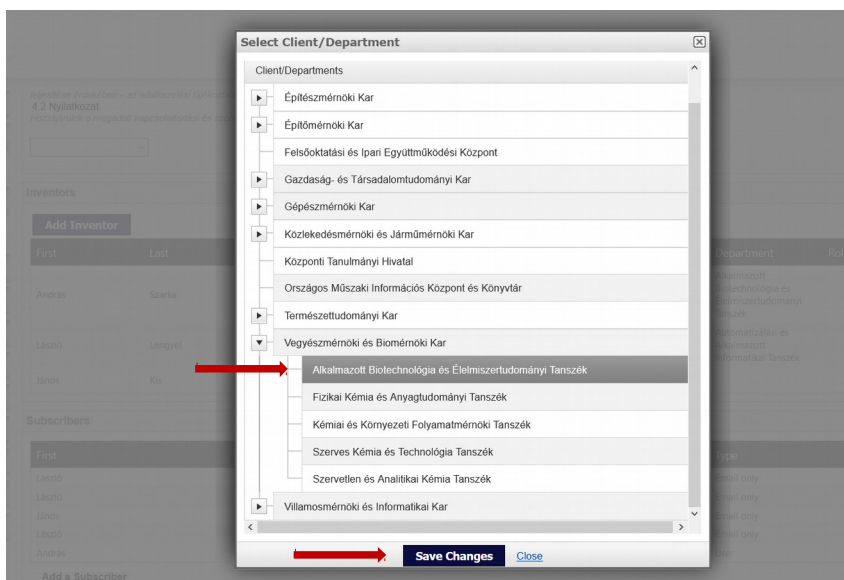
Select Client/Department

Client/Departments

Építészmérnöki Kar
Építőmérnöki Kar
Felsőoktatási és Ipari Együttműködési Központ
Gazdaság- és Társadalomtudományi Kar
Gépészmérnöki Kar
Közlekedésmérnöki és Járműmérnöki Kar
Központi Tanulmányi Hivatal
Országos Műszaki Információs Központ és Könyvtár
Természettudományi Kar
Vegyészmérnöki és Biomérnöki Kar
Alkalmazott Biotechnológia és Élelmiszertudományi Tanszék
Fizikai Kémia és Anyagtudományi Tanszék
Kémiai és Környezeti Folyamatmérnöki Tanszék
Szerves Kémia és Technológia Tanszék
Szervetlen és Analitikai Kémia Tanszék
Villamosmérnöki és Informatikai Kar

Save Changes Close

4.2 Nyilatkozat
Inventors
Add Inventor
First Last Department Role
András Szarka Alkalmazott Biotechnológia és Élelmiszertudományi Tanszék
László Lengyel Automatizálási és Alkalmazott Informatikai Tanszék
János Kis
Subscribers
First Type
László Email only
László Email only
János Email only
László Email only
András
Add a Subscriber